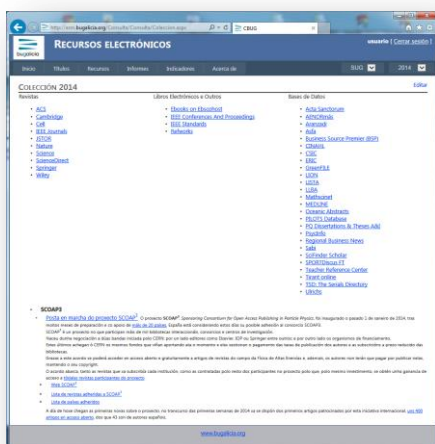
http://www.bugalicia.org/Consulta/Consulta/Coleccion.aspx | CBUG

RECURSOS ELECTRÓNICOS

usuario | Cerrar sesión

Inicio | Títulos | Recursos | Informes | Indicadores | Acerca de

BUG | 2014

COLECCIÓN 2014

Editar

Revistas
- ACS
- Cambridge
- Cell
- IEEE Journals
- JSTOR
- Nature
- Science
- ScienceDirect
- Springer
- Wiley

Libros Electrónicos y Otros
- Ebooks on Ebscohost
- IEEE Conferences And Proceedings
- IEEE Standards
- Refworks

Bases de Datos
- Acta Sanctorum
- ABI/Inform
- Aranzadi
- Asfa
- Business Source Premier (BSP)
- CINAHL
- CSIC
- ERIC
- GreenFILE
- LION
- LISTA
- LLBA
- Mathscinet
- MEDLINE
- Oceanic Abstracts
- PILOTS Database
- PQ Dissertations & Theses A&I
- PsycInfo
- Regional Business News
- Sabi
- SciFinder Scholar
- SPORTDiscus FT
- Teacher Reference Center
- Tirant online
- TSD: The Serials Directory
- Ulrichs

SCOAP3

Posta en marcha do proxecto SCOAP3 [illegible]

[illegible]

www.bugalicia.org